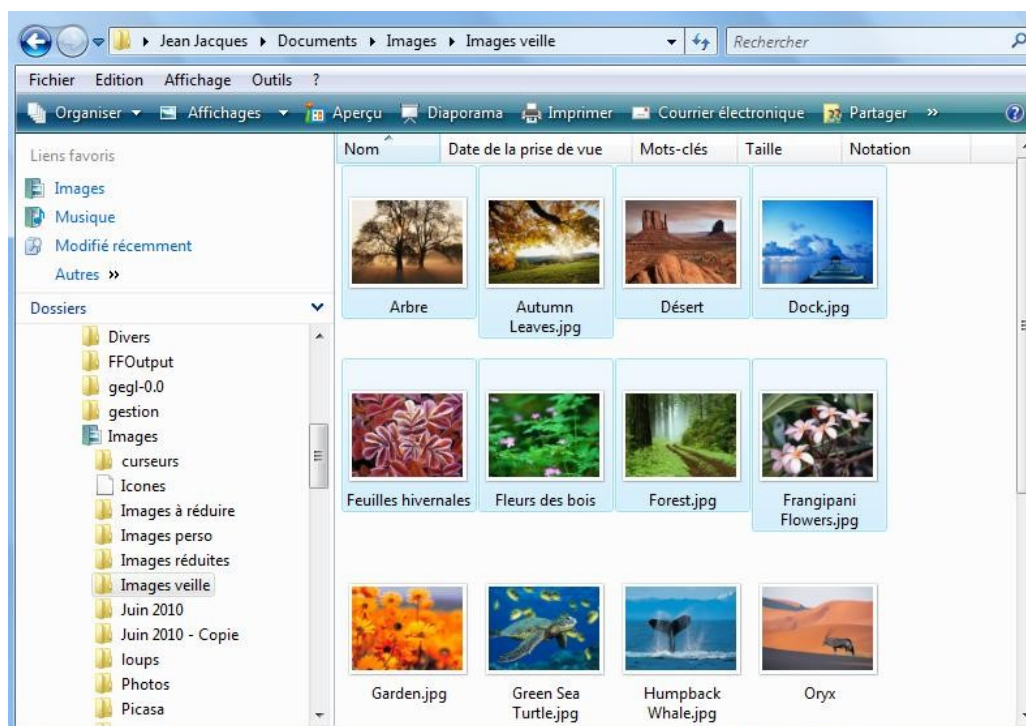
▸ Jean Jacques ▸ Documents ▸ Images ▸ Images veille

Rechercher

Fichier Edition Affichage Outils ?

Organiser ▾ Affichages ▾ Aperçu Diaporama Imprimer Courrier électronique Partager »

Liens favoris

Images

Musique

Modifié récemment

Autres »

Dossiers

Divers

FFOutput

gegl-0.0

gestion

Images

curseurs

Icones

Images à réduire

Images perso

Images réduites

Images veille

Juin 2010

Juin 2010 - Copie

loups

Photos

Picasa

| Nom | Date de la prise de vue | Mots-clés | Taille | Notation |
|---|---|---|---|---|

Arbre

Autumn Leaves.jpg

Désert

Dock.jpg

Feuilles hivernales

Fleurs des bois

Forest.jpg

Frangipani Flowers.jpg

Garden.jpg

Green Sea Turtle.jpg

Humpback Whale.jpg

Oryx